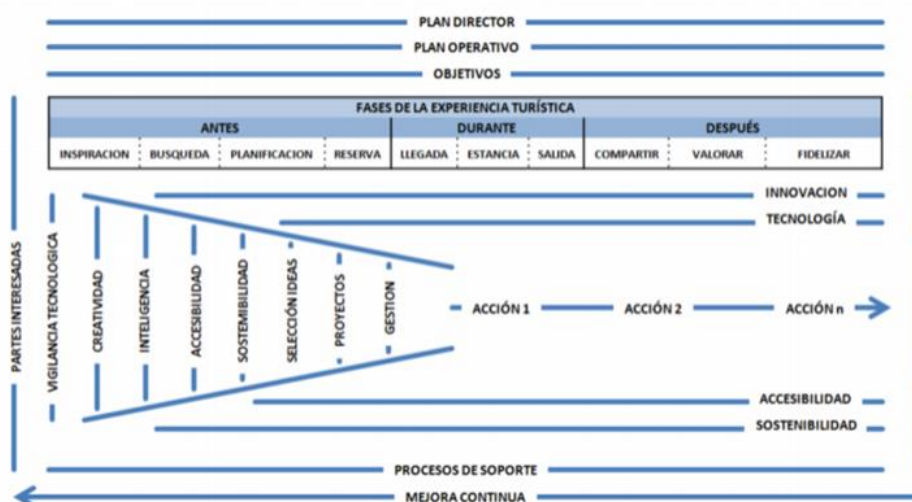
PLAN DIRECTOR

PLAN OPERATIVO

OBJETIVOS

| FASES DE LA EXPERIENCIA TURÍSTICA | | | | | | | | | |
|---|---|---|---|---|---|---|---|---|---|
| ANTES | | | | DURANTE | | | DESPUÉS | | |
| INSPIRACION | BUSQUEDA | PLANIFICACION | RESERVA | LLEGADA | ESTANCIA | SALIDA | COMPARTIR | VALORAR | FIDELIZAR |

INNOVACION

TECNOLOGÍA

PARTES INTERESADAS

VIGILANCIA TECNOLOGICA

CREATIVIDAD

INTELIGENCIA

ACCESIBILIDAD

SOSTENIBILIDAD

SELECCIÓN IDEAS

PROYECTOS

GESTION

ACCIÓN 1

ACCIÓN 2

ACCIÓN n

ACCESIBILIDAD

SOSTENIBILIDAD

PROCESOS DE SOPORTE

MEJORA CONTINUA